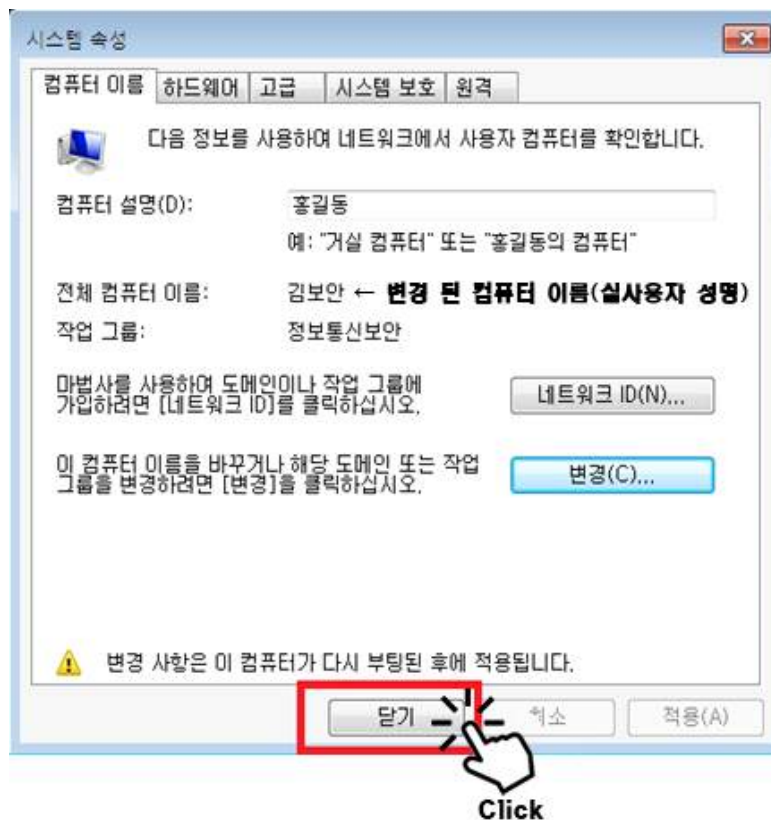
시스템 속성

컴퓨터 이름 | 하드웨어 | 고급 | 시스템 보호 | 원격

다음 정보를 사용하여 네트워크에서 사용자 컴퓨터를 확인합니다.

컴퓨터 설명(D): 홍길동

예: "거실 컴퓨터" 또는 "홍길동의 컴퓨터"

전체 컴퓨터 이름: 김보안 ← 변경 된 컴퓨터 이름(실사용자 성명)

작업 그룹: 정보통신보안

마법사를 사용하여 도메인이나 작업 그룹에 가입하려면 [네트워크 ID]를 클릭하십시오.

네트워크 ID(N)...

이 컴퓨터 이름을 바꾸거나 해당 도메인 또는 작업 그룹을 변경하려면 [변경]을 클릭하십시오.

변경(C)...

변경 사항은 이 컴퓨터가 다시 부팅된 후에 적용됩니다.

닫기 취소 적용(A)

Click